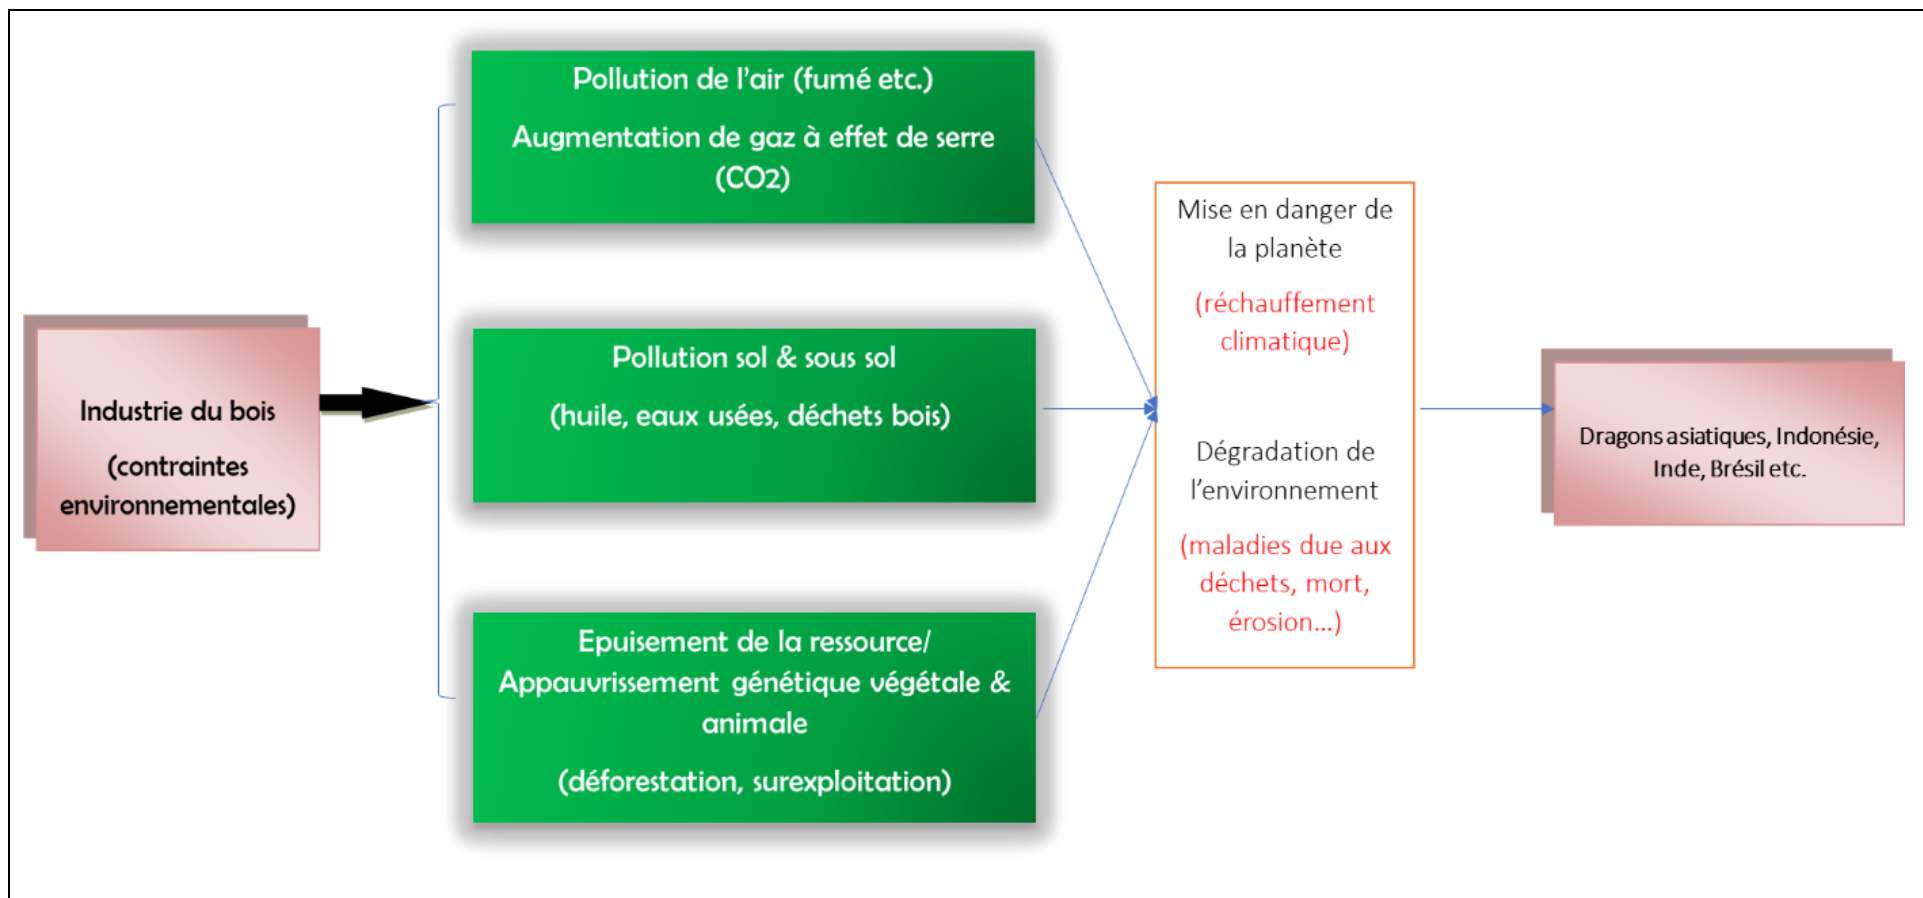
Industrie du bois

(contraintes environnementales)

Pollution de l'air (fumé etc.)

Augmentation de gaz à effet de serre (CO2)

Pollution sol & sous sol

(huile, eaux usées, déchets bois)

Epuisement de la ressource/ Appauvrissement génétique végétale & animale

(déforestation, surexploitation)

Mise en danger de la planète

(réchauffement climatique)

Dégradation de l'environnement

(maladies due aux déchets, mort, érosion...)

Dragons asiatiques, Indonésie, Inde, Brésil etc.